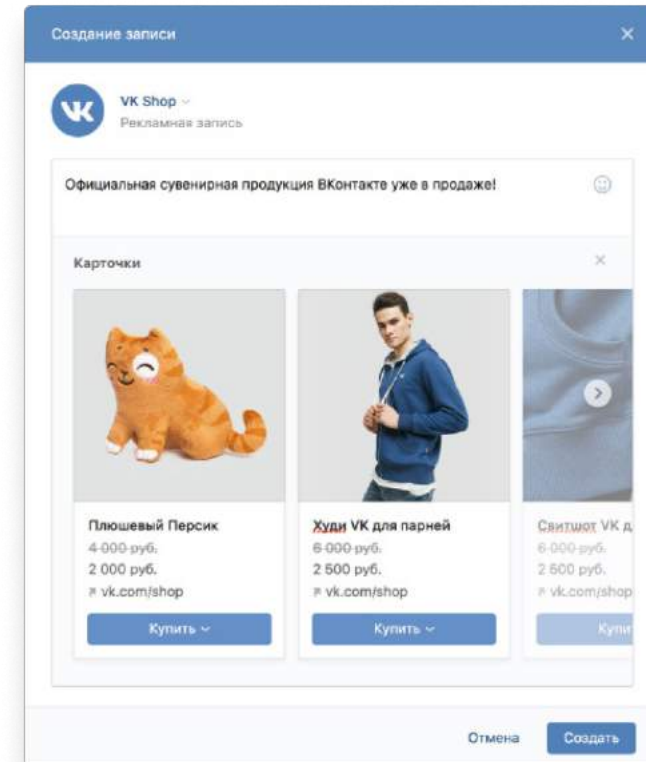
Создание записи ×

VK Shop
Рекламная запись

Официальная сувенирная продукция ВКонтакте уже в продаже!

Карточки ×

Плюшевый Персик
~~4 000 руб.~~
2 000 руб.
vk.com/shop
Купить

Худи VK для парней
~~6 000 руб.~~
2 500 руб.
vk.com/shop
Купить

Свитшот VK д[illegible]
~~6 000 руб.~~
2 500 руб.
vk.com/shop
Купи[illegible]

Отмена Создать